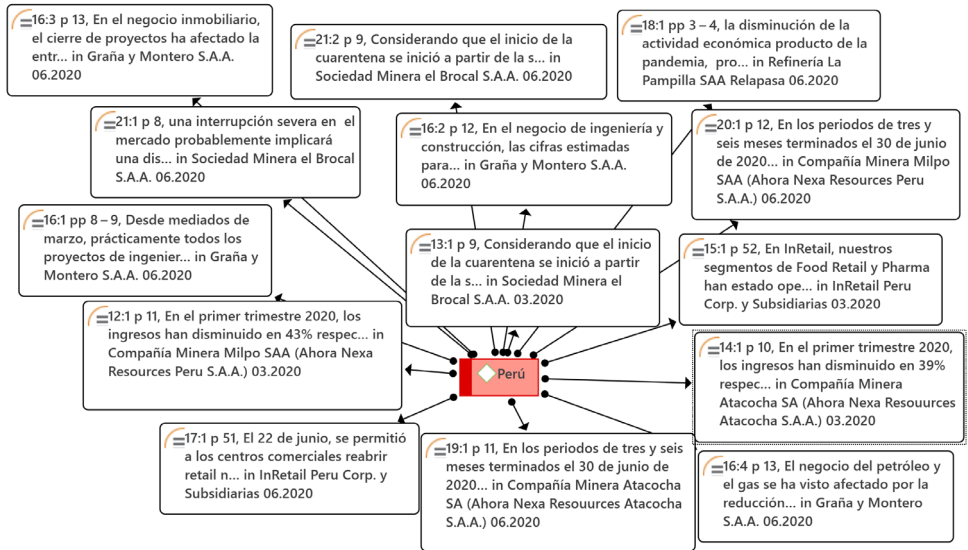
16:3 p 13, En el negocio inmobiliario, el cierre de proyectos ha afectado la entr... in Graña y Montero S.A.A. 06.2020

21:2 p 9, Considerando que el inicio de la cuarentena se inició a partir de la s... in Sociedad Minera el Brocal S.A.A. 06.2020

18:1 pp 3 – 4, la disminución de la actividad económica producto de la pandemia, pro... in Refinería La Pampilla SAA Relapasa 06.2020

21:1 p 8, una interrupción severa en el mercado probablemente implicará una dis... in Sociedad Minera el Brocal S.A.A. 06.2020

16:2 p 12, En el negocio de ingeniería y construcción, las cifras estimadas para... in Graña y Montero S.A.A. 06.2020

20:1 p 12, En los periodos de tres y seis meses terminados el 30 de junio de 2020... in Compañía Minera Milpo SAA (Ahora Nexa Resources Peru S.A.A.) 06.2020

16:1 pp 8 – 9, Desde mediados de marzo, prácticamente todos los proyectos de ingenier... in Graña y Montero S.A.A. 06.2020

13:1 p 9, Considerando que el inicio de la cuarentena se inició a partir de la s... in Sociedad Minera el Brocal S.A.A. 03.2020

15:1 p 52, En InRetail, nuestros segmentos de Food Retail y Pharma han estado ope... in InRetail Peru Corp. y Subsidiarias 03.2020

12:1 p 11, En el primer trimestre 2020, los ingresos han disminuido en 43% respec... in Compañía Minera Milpo SAA (Ahora Nexa Resources Peru S.A.A.) 03.2020

Perú

14:1 p 10, En el primer trimestre 2020, los ingresos han disminuido en 39% respec... in Compañía Minera Atacocha SA (Ahora Nexa Resouurces Atacocha S.A.A.) 03.2020

17:1 p 51, El 22 de junio, se permitió a los centros comerciales reabrir retail n... in InRetail Peru Corp. y Subsidiarias 06.2020

19:1 p 11, En los periodos de tres y seis meses terminados el 30 de junio de 2020... in Compañía Minera Atacocha SA (Ahora Nexa Resouurces Atacocha S.A.A.) 06.2020

16:4 p 13, El negocio del petróleo y el gas se ha visto afectado por la reducción... in Graña y Montero S.A.A. 06.2020